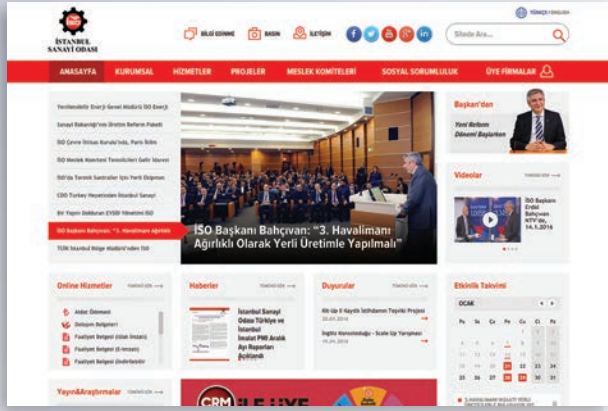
İSTANBUL SANAYİ ODASI

BİLGİ EDİNME BASIN İLETİŞİM

TÜRKÇE / ENGLISH

Sitede Ara...

ANASAYFA KURUMSAL HİZMETLER PROJELER MESLEK KOMİTELERİ SOSYAL SORUMLULUK ÜYE FİRMALAR

Yenilenebilir Enerji Genel Müdürü İSO Enerji
Sanayi Bakanlığı'nın Üretim Reform Paketi
İSO Çevre İhtisas Kurulu'nda, Paris İklim
İSO Meslek Komitesi Temsilcileri Gelir İdaresi
İSO'da Termik Santraller İçin Yerli Üretim
CDO Türkiye Heyetinden İstanbul Sanayi
Bir Yapım Dokunan EVSİD Yönetimi İSO
İSO Başkanı Bahçıvan: "3. Havalimanı Ağırlıklı
TÜİK İstanbul Bölge Müdürü'nden İSO

İSO Başkanı Bahçıvan: "3. Havalimanı Ağırlıklı Olarak Yerli Üretimle Yapılmalı"

Başkan'dan
Yeni Bolum Dönemi Başlarken

Videolar
İSO Başkanı Erdal Bahçıvan NTV'de, 14.5.2016

Online Hizmetler
Aidat Ödemeleri
Dolaşım Belgeleri
Faaliyet Belgesi (Islak İmzalı)
Faaliyet Belgesi (E-İmzalı)
Faaliyet Belgesi (Doğrulama)

Haberler
İstanbul Sanayi Odası Türkiye ve İstanbul İmalat PMI Aralık Ayı Raporları Açıklandı

Duyurular
Kit Up II Kaydı İstihdamın Teşviki Projesi
İngiltere Konsolosluğu - Scale Up Yarışması

Etkinlik Takvimi
OCAK
Pt Sa Ça Pe Cu Ct Pz
25 26 27 28 29 30 31

Yayın&Araştırmalar

CRM İLE ÜYE